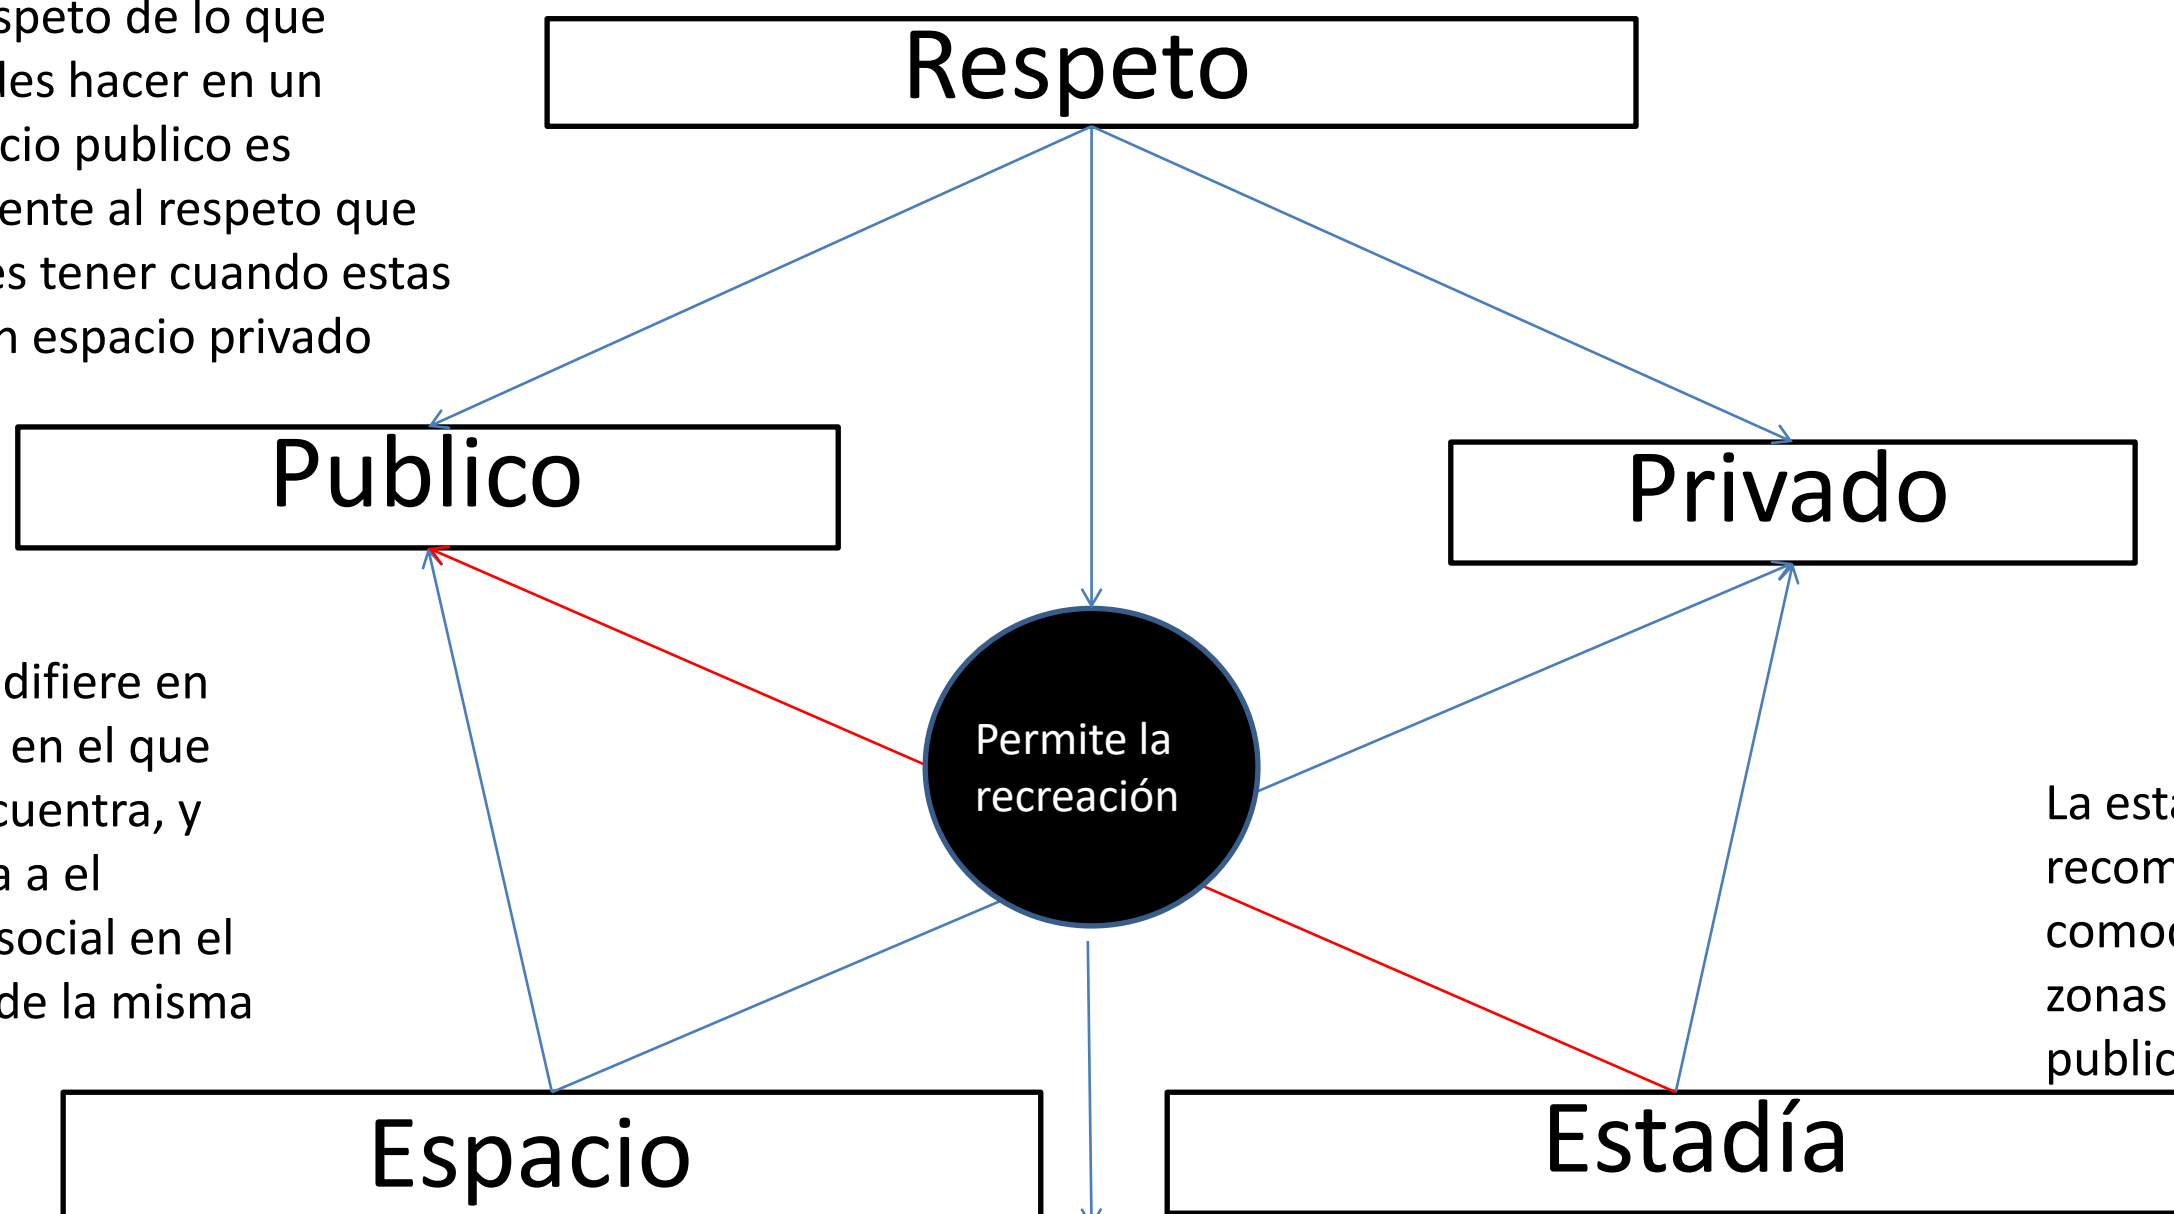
speto de lo que les hacer en un cio publico es ente al respeto que es tener cuando estas n espacio privado

Respeto

Publico

Privado

difiere en en el que cuentra, y a a el social en el de la misma

Permite la recreación

La esta recom comod zonas public

Espacio

Estadía